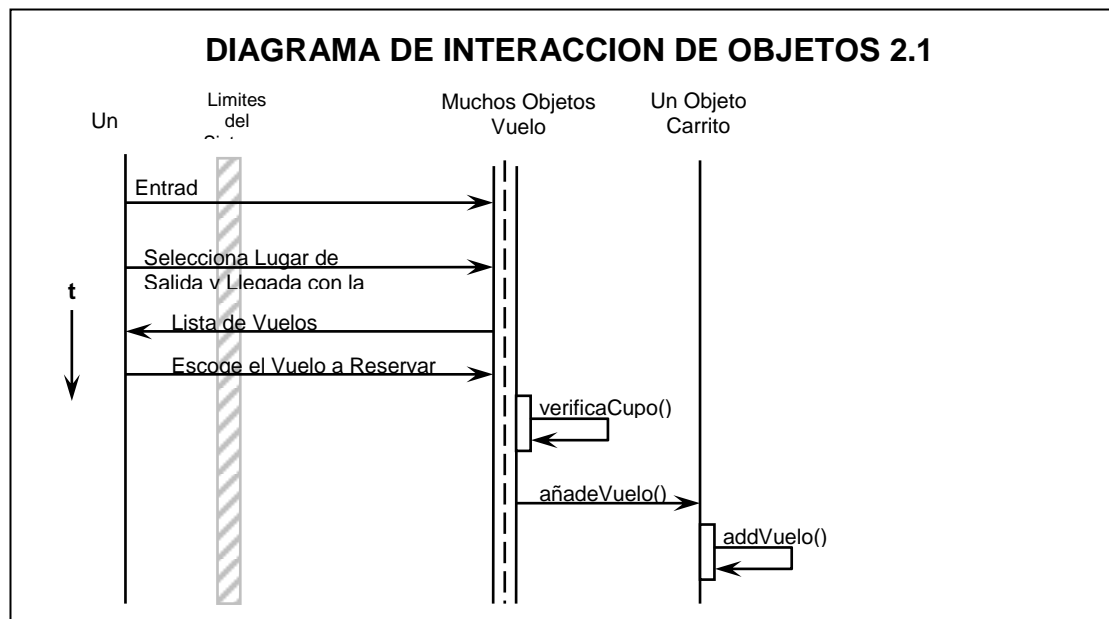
DIAGRAMA DE INTERACCION DE OBJETOS 2.1

Un

Limites del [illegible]

Muchos Objetos Vuelo

Un Objeto Carrito

Entrad

Selecciona Lugar de Salida y Llegada con la

t

Lista de Vuelos

Escoge el Vuelo a Reservar

verificaCupo()

añadeVuelo()

addVuelo()